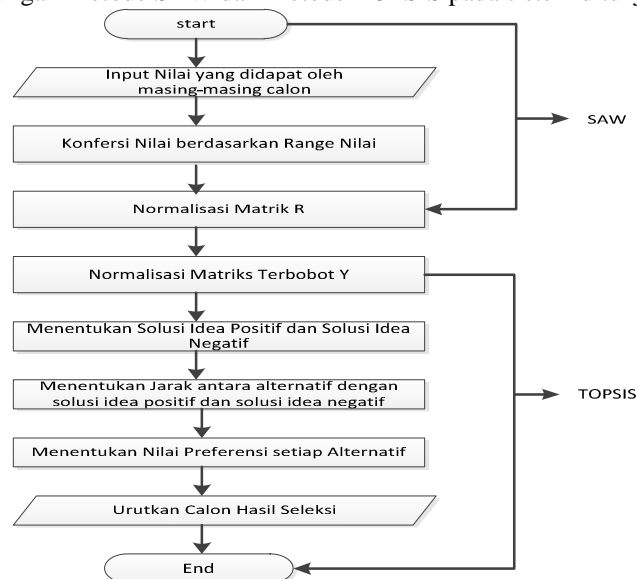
start

Input Nilai yang didapat oleh masing-masing calon

Konfersi Nilai berdasarkan Range Nilai

Normalisasi Matrik R

SAW

Normalisasi Matriks Terbobot Y

Menentukan Solusi Idea Positif dan Solusi Idea Negatif

Menentukan Jarak antara alternatif dengan solusi idea positif dan solusi idea negatif

TOPSIS

Menentukan Nilai Preferensi setiap Alternatif

Urutkan Calon Hasil Seleksi

End